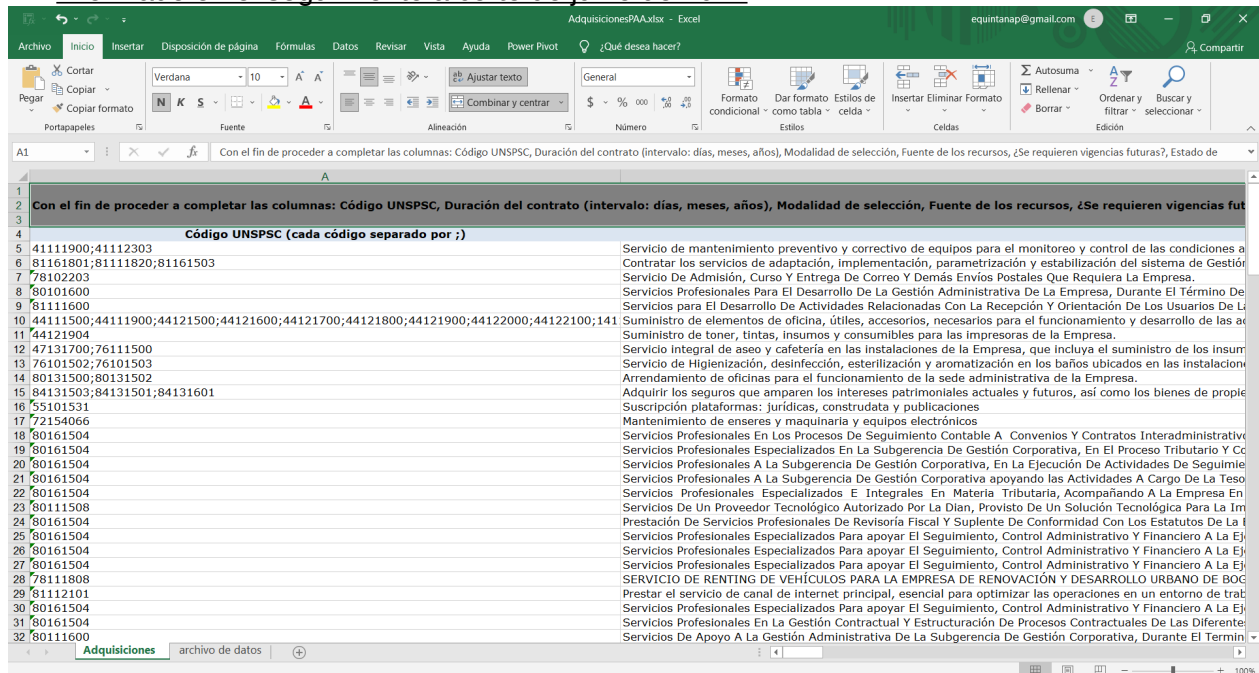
AdquisicionesPAA.xlsx - Excel
equintanap@gmail.com E

Archivo Inicio Insertar Disposición de página Fórmulas Datos Revisar Vista Ayuda Power Pivot ¿Qué desea hacer? Compartir

Cortar
Copiar
Pegar
Copiar formato
Portapapeles
Verdana 10
N K S
Fuente
Ajustar texto
Combinar y centrar
Alineación
General
$ % 000
Número
Formato condicional
Dar formato como tabla
Estilos de celda
Estilos
Insertar Eliminar Formato
Celdas
Autosuma
Rellenar
Borrar
Ordenar y filtrar
Buscar y seleccionar
Edición

A1 Con el fin de proceder a completar las columnas: Código UNSPSC, Duración del contrato (intervalo: días, meses, años), Modalidad de selección, Fuente de los recursos, ¿Se requieren vigencias futuras?, Estado de

A
1
2 Con el fin de proceder a completar las columnas: Código UNSPSC, Duración del contrato (intervalo: días, meses, años), Modalidad de selección, Fuente de los recursos, ¿Se requieren vigencias fut
3
4 Código UNSPSC (cada código separado por ;)
5 41111900;41112303 Servicio de mantenimiento preventivo y correctivo de equipos para el monitoreo y control de las condiciones a
6 81161801;81111820;81161503 Contratar los servicios de adaptación, implementación, parametrización y estabilización del sistema de Gestión
7 78102203 Servicio De Admisión, Curso Y Entrega De Correo Y Demás Envíos Postales Que Requiera La Empresa.
8 80101600 Servicios Profesionales Para El Desarrollo De La Gestión Administrativa De La Empresa, Durante El Término De
9 81111600 Servicios para El Desarrollo De Actividades Relacionadas Con La Recepción Y Orientación De Los Usuarios De La
10 44111500;44111900;44121500;44121600;44121700;44121800;44121900;44122000;44122100;141 Suministro de elementos de oficina, útiles, accesorios, necesarios para el funcionamiento y desarrollo de las ac
11 44121904 Suministro de toner, tintas, insumos y consumibles para las impresoras de la Empresa.
12 47131700;76111500 Servicio integral de aseo y cafetería en las instalaciones de la Empresa, que incluya el suministro de los insum
13 76101502;76101503 Servicio de Higienización, desinfección, esterilización y aromatización en los baños ubicados en las instalacione
14 80131500;80131502 Arrendamiento de oficinas para el funcionamiento de la sede administrativa de la Empresa.
15 84131503;84131501;84131601 Adquirir los seguros que amparen los intereses patrimoniales actuales y futuros, así como los bienes de propie
16 55101531 Suscripción plataformas: jurídicas, construdata y publicaciones
17 72154066 Mantenimiento de enseres y maquinaria y equipos electrónicos
18 80161504 Servicios Profesionales En Los Procesos De Seguimiento Contable A Convenios Y Contratos Interadministrativo
19 80161504 Servicios Profesionales Especializados En La Subgerencia De Gestión Corporativa, En El Proceso Tributario Y Co
20 80161504 Servicios Profesionales A La Subgerencia De Gestión Corporativa, En La Ejecución De Actividades De Seguimie
21 80161504 Servicios Profesionales A La Subgerencia De Gestión Corporativa apoyando las Actividades A Cargo De La Teso
22 80161504 Servicios Profesionales Especializados E Integrales En Materia Tributaria, Acompañando A La Empresa En
23 80111508 Servicios De Un Proveedor Tecnológico Autorizado Por La Dian, Provisto De Un Solución Tecnológica Para La Im
24 80161504 Prestación De Servicios Profesionales De Revisoría Fiscal Y Suplente De Conformidad Con Los Estatutos De La E
25 80161504 Servicios Profesionales Especializados Para apoyar El Seguimiento, Control Administrativo Y Financiero A La Ej
26 80161504 Servicios Profesionales Especializados Para apoyar El Seguimiento, Control Administrativo Y Financiero A La Ej
27 80161504 Servicios Profesionales Especializados Para apoyar El Seguimiento, Control Administrativo Y Financiero A La Ej
28 78111808 SERVICIO DE RENTING DE VEHÍCULOS PARA LA EMPRESA DE RENOVACIÓN Y DESARROLLO URBANO DE BOG
29 81112101 Prestar el servicio de canal de internet principal, esencial para optimizar las operaciones en un entorno de trab
30 80161504 Servicios Profesionales Especializados Para apoyar El Seguimiento, Control Administrativo Y Financiero A La Ej
31 80161504 Servicios Profesionales En La Gestión Contractual Y Estructuración De Procesos Contractuales De Las Diferente
32 80111600 Servicios De Apoyo A La Gestión Administrativa De La Subgerencia De Gestión Corporativa, Durante El Termin

Adquisiciones archivo de datos
100%